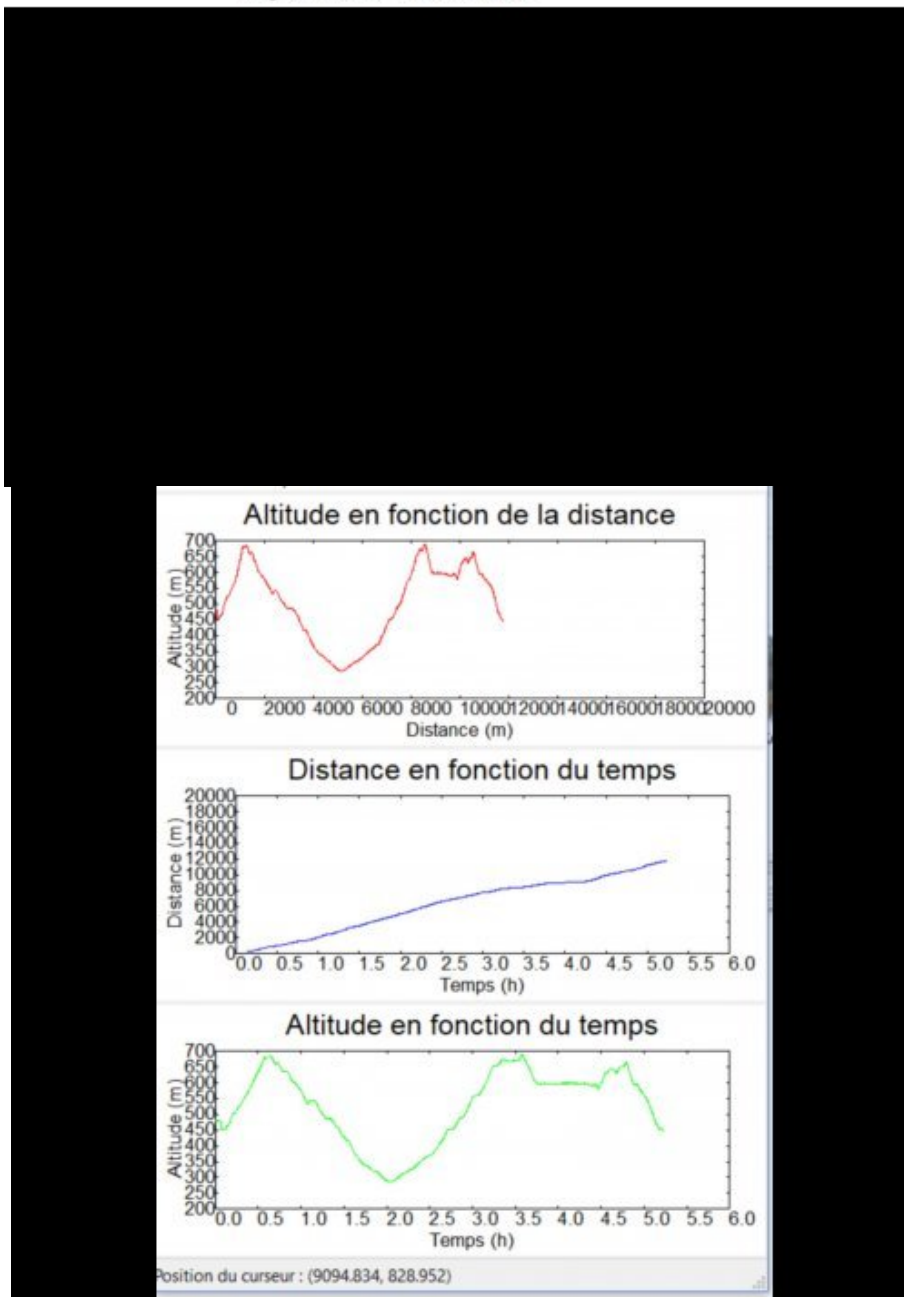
Altitude en fonction de la distance

Altitude (m)
700
650
600
550
500
450
400
350
300
250
200
0 2000 4000 6000 8000 10000 12000 14000 16000 18000 20000
Distance (m)

Distance en fonction du temps

Distance (m)
20000
18000
16000
14000
12000
10000
8000
6000
4000
2000
0
0.0 0.5 1.0 1.5 2.0 2.5 3.0 3.5 4.0 4.5 5.0 5.5 6.0
Temps (h)

Altitude en fonction du temps

Altitude (m)
700
650
600
550
500
450
400
350
300
250
200
0.0 0.5 1.0 1.5 2.0 2.5 3.0 3.5 4.0 4.5 5.0 5.5 6.0
Temps (h)

Position du curseur : (9094.834, 828.952)